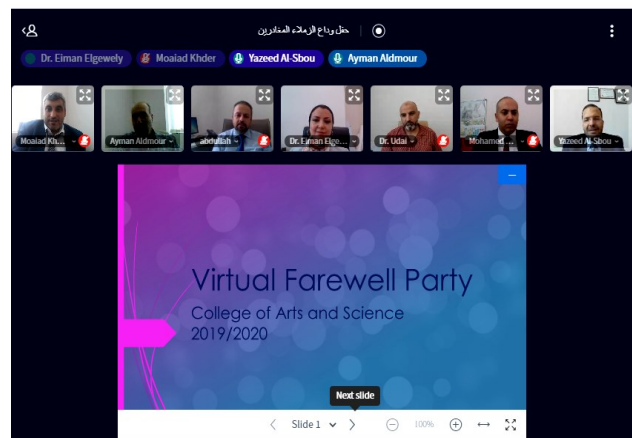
حفل وداع الزملاء المغادرين

Dr. Eiman Elgewely
Moaiad Khder
Yazeed Al-Sbou
Ayman Aldmour

Moaiad Kh...
Ayman Aldmour
abdullah
Dr. Eiman Elge...
Dr. Udai
Mohamed ...
Yazeed Al-Sbou

Virtual Farewell Party
College of Arts and Science
2019/2020

Next slide
Slide 1
100%